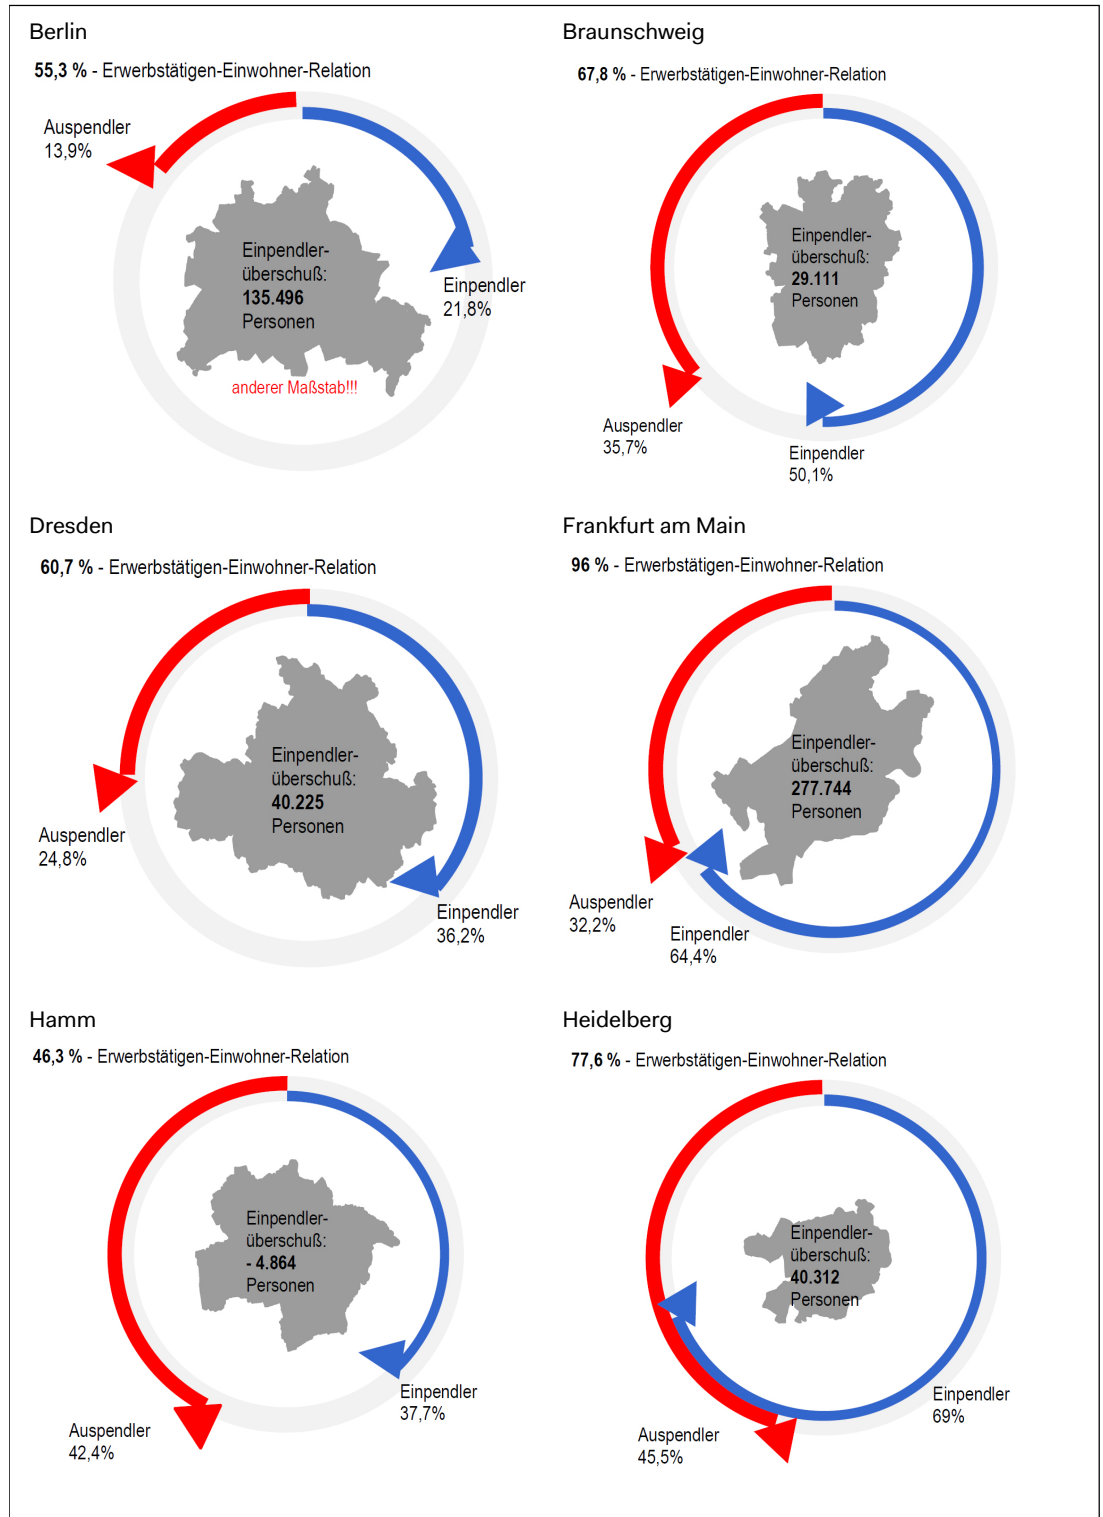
Berlin

**55,3 %** - Erwerbstätigen-Einwohner-Relation

Auspendler
13,9%

Einpendler-
überschuß:
**135.496**
Personen

Einpendler
21,8%

anderer Maßstab!!!

Braunschweig

**67,8 %** - Erwerbstätigen-Einwohner-Relation

Einpendler-
überschuß:
**29.111**
Personen

Auspendler
35,7%

Einpendler
50,1%

Dresden

**60,7 %** - Erwerbstätigen-Einwohner-Relation

Einpendler-
überschuß:
**40.225**
Personen

Auspendler
24,8%

Einpendler
36,2%

Frankfurt am Main

**96 %** - Erwerbstätigen-Einwohner-Relation

Einpendler-
überschuß:
**277.744**
Personen

Auspendler
32,2%

Einpendler
64,4%

Hamm

**46,3 %** - Erwerbstätigen-Einwohner-Relation

Einpendler-
überschuß:
**- 4.864**
Personen

Einpendler
37,7%

Auspendler
42,4%

Heidelberg

**77,6 %** - Erwerbstätigen-Einwohner-Relation

Einpendler-
überschuß:
**40.312**
Personen

Einpendler
69%

Auspendler
45,5%